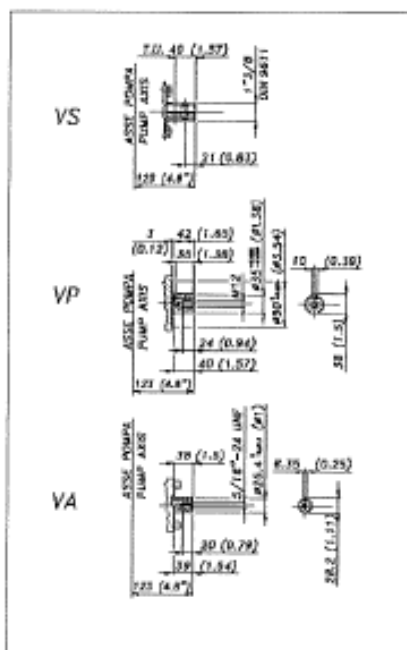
VS

T.D. 40 (1.57)

ASSE POMPA PUMP AXIS

$1''3/8$ DIN 9611

21 (0.83)

123 (4.8")

VP

3 (0.12)

42 (1.65)

35 (1.38)

ASSE POMPA PUMP AXIS

M12

Ø35 (Ø1.38)

Ø90 (Ø3.54)

24 (0.94)

40 (1.57)

123 (4.8")

10 (0.39)

38 (1.5)

VA

ASSE POMPA PUMP AXIS

38 (1.5)

5/16"-24 UNF

Ø25.4 (Ø1)

20 (0.79)

39 (1.54)

123 (4.8")

6.35 (0.25)

28.2 (1.11)